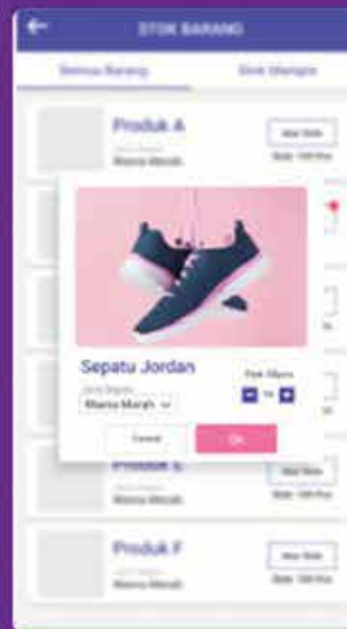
STOK BARANG

Semua Barang

Stok Menipis

Produk A

Warna Merah

Atur Stok

Stok: 100 Pcs

Sepatu Jordan

Jenis Sepatu

Warna Merah

Stok Masuk

10

Cancel

OK

Produk E

Warna Merah

Atur Stok

Stok: 100 Pcs

Produk F

Warna Merah

Atur Stok

Stok: 100 Pcs